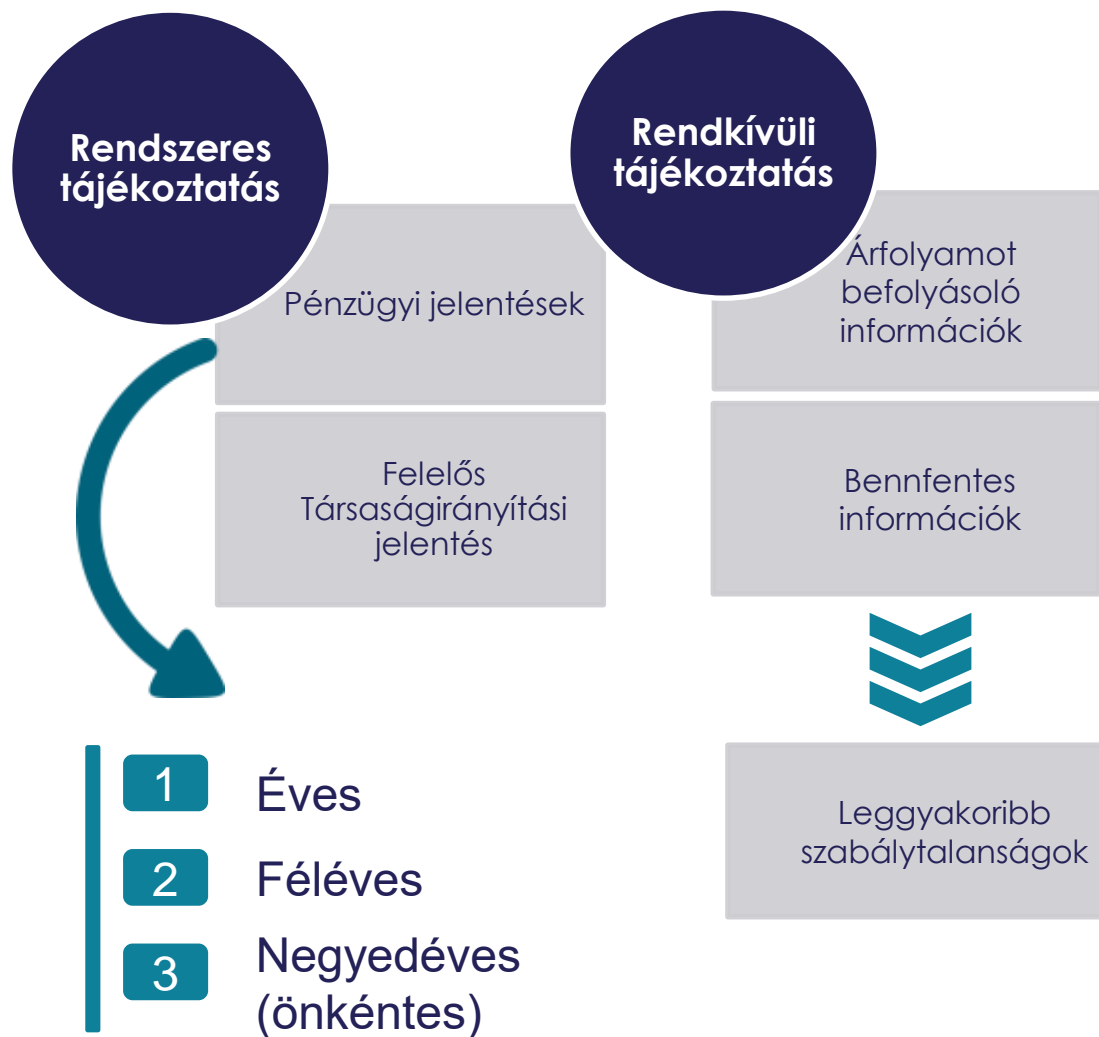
Rendszeres tájékoztatás

Pénzügyi jelentések

Felelős Társaságirányítási jelentés

1 Éves

2 Féléves

3 Negyedéves (önkéntes)

Rendkívüli tájékoztatás

Árfolyamot befolyásoló információk

Bennfentes információk

Leggyakoribb szabálytalanságok